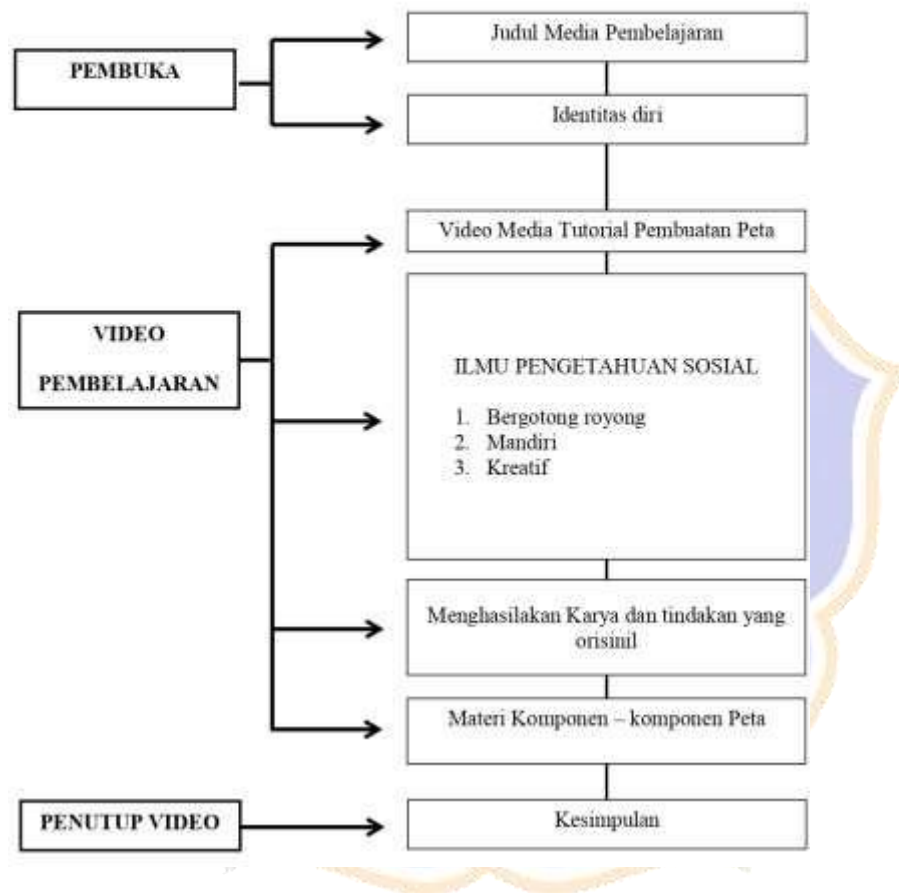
PEMBUKA

Judul Media Pembelajaran

Identitas diri

VIDEO PEMBELAJARAN

Video Media Tutorial Pembuatan Peta

ILMU PENGETAHUAN SOSIAL

1. Bergotong royong
2. Mandiri
3. Kreatif

Menghasilakan Karya dan tindakan yang orisinil

Materi Komponen – komponen Peta

PENUTUP VIDEO

Kesimpulan